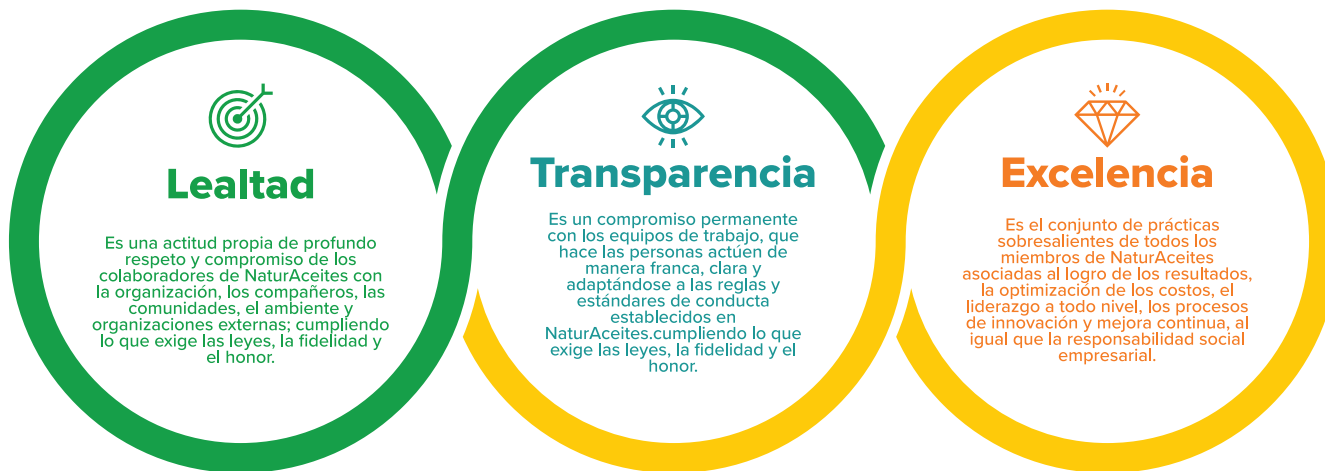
Lealtad

Es una actitud propia de profundo respeto y compromiso de los colaboradores de NaturAceites con la organización, los compañeros, las comunidades, el ambiente y organizaciones externas; cumpliendo lo que exige las leyes, la fidelidad y el honor.

Transparencia

Es un compromiso permanente con los equipos de trabajo, que hace las personas actúen de manera franca, clara y adaptándose a las reglas y estándares de conducta establecidos en NaturAceites.cumpliendo lo que exige las leyes, la fidelidad y el honor.

Excelencia

Es el conjunto de prácticas sobresalientes de todos los miembros de NaturAceites asociadas al logro de los resultados, la optimización de los costos, el liderazgo a todo nivel, los procesos de innovación y mejora continua, al igual que la responsabilidad social empresarial.